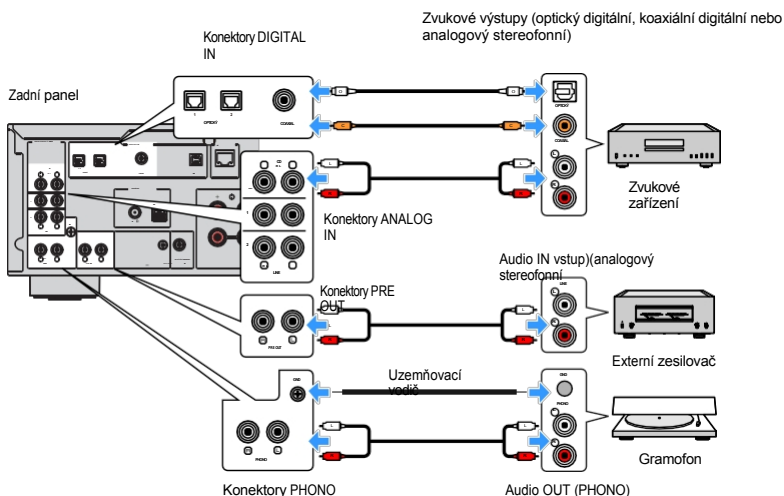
Zvukové výstupy (optický digitální, koaxiální digitální nebo analogový stereofonní)

Konektory DIGITAL IN

Zadní panel

OPTICKÝ

COAXIAL

OPTICKÝ

COAXIAL

Zvukové zařízení

Konektory ANALOG IN

LINE

Audio IN vstup)(analogový stereofonní

LINE

Konektory PRE OUT

PRE OUT

Externí zesilovač

Uzemňovací vodič

GND

GND

PHONO

PHONO

Gramofon

Konektory PHONO

Audio OUT (PHONO)